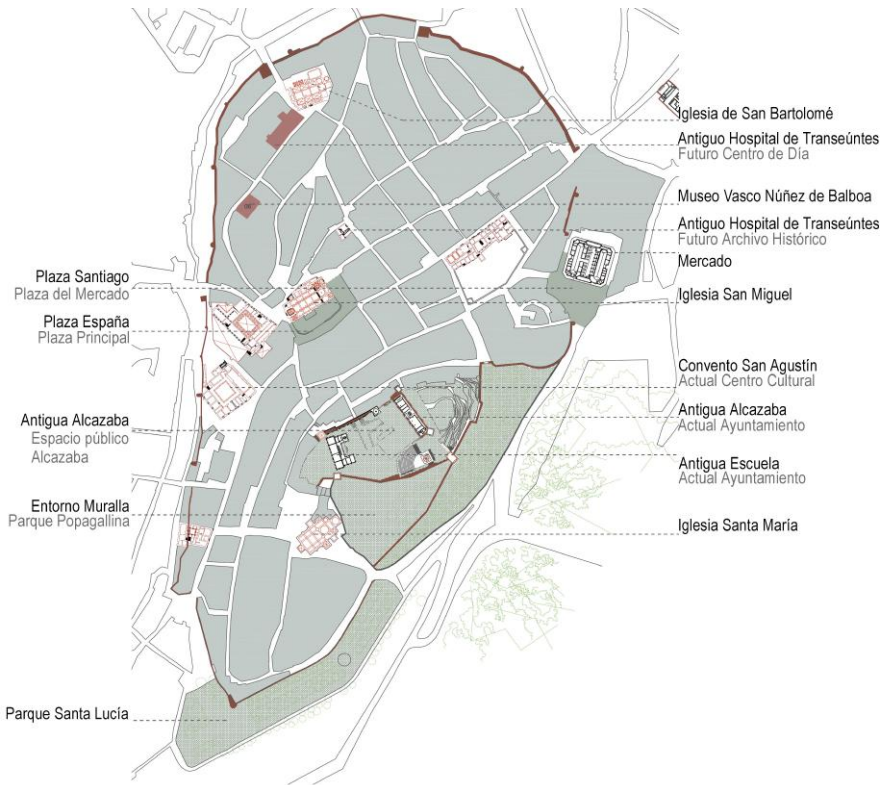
Iglesia de San Bartolomé

Antiguo Hospital de Transeúntes
Futuro Centro de Día

Museo Vasco Núñez de Balboa

Antiguo Hospital de Transeúntes
Futuro Archivo Histórico

Mercado

Iglesia San Miguel

Convento San Agustín
Actual Centro Cultural

Antigua Alcazaba
Actual Ayuntamiento

Antigua Escuela
Actual Ayuntamiento

Iglesia Santa María

Plaza Santiago
Plaza del Mercado

Plaza España
Plaza Principal

Antigua Alcazaba
Espacio público
Alcazaba

Entorno Muralla
Parque Popagallina

Parque Santa Lucía